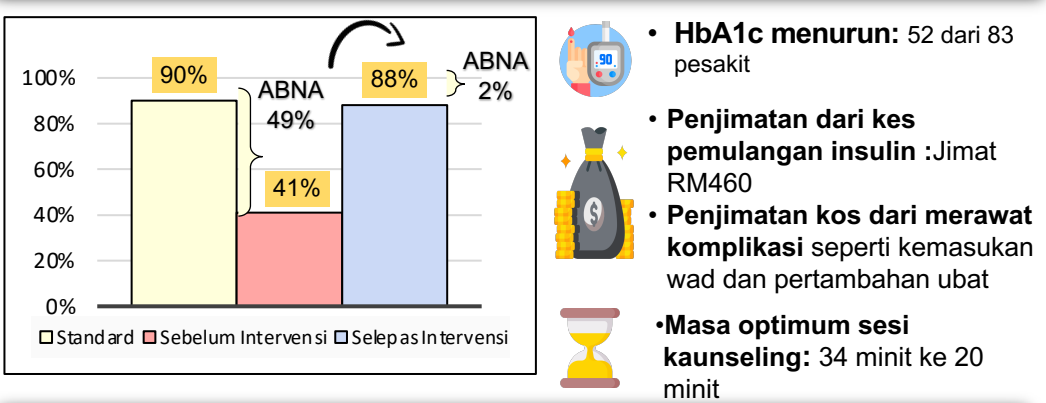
100%
80%
60%
40%
20%
0%

90%
ABNA 49%
41%
88%
ABNA 2%

Standard Sebelum Intervensi Selepas Intervensi

90

• HbA1c menurun: 52 dari 83 pesakit

• Penjimatan dari kes pemulangan insulin :Jimat RM460

• Penjimatan kos dari merawat komplikasi seperti kemasukan wad dan pertambahan ubat

•Masa optimum sesi kaunseling: 34 minit ke 20 minit